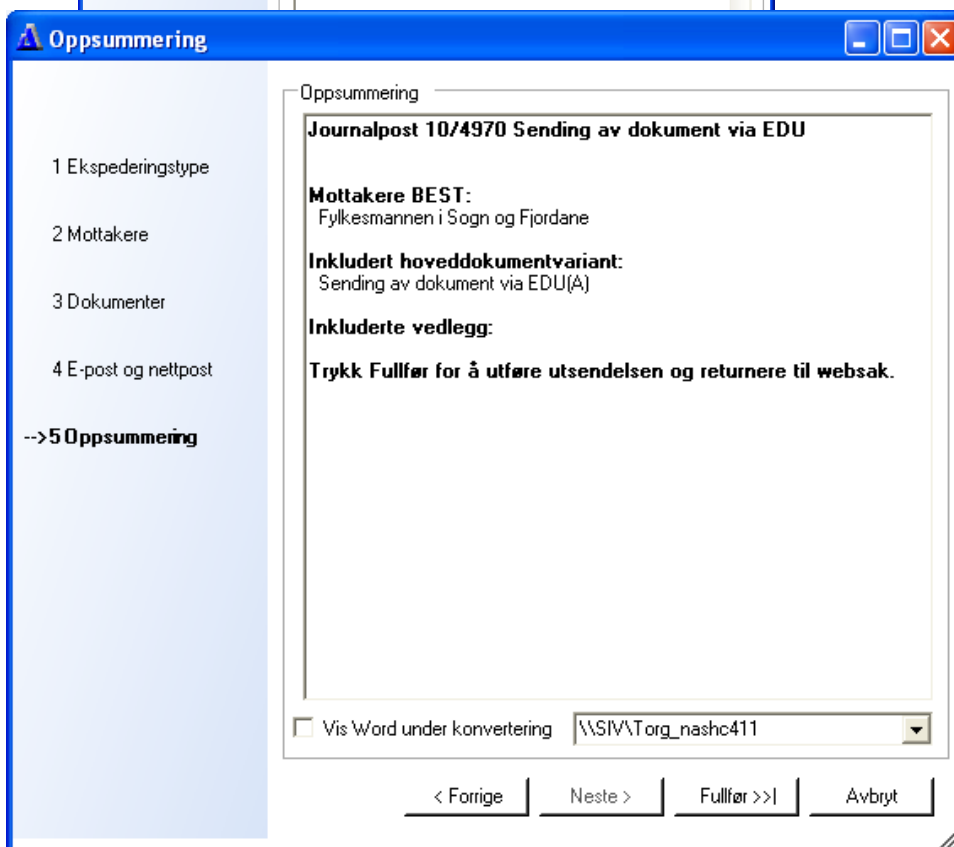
Oppsummering

1 Ekspederingstype

2 Mottakere

3 Dokumenter

4 E-post og nettpost

-->5 Oppsummering

Oppsummering

Journalpost 10/4970 Sending av dokument via EDU

Mottakere BEST:
Fylkesmannen i Sogn og Fjordane

Inkludert hoveddokumentvariant:
Sending av dokument via EDU(A)

Inkluderte vedlegg:

Trykk Fullfør for å utføre utsendelsen og returnere til websak.

Vis Word under konvertering

\\SIV\Torg_nashc411

< Forrige

Neste >

Fullfør >>|

Avbryt